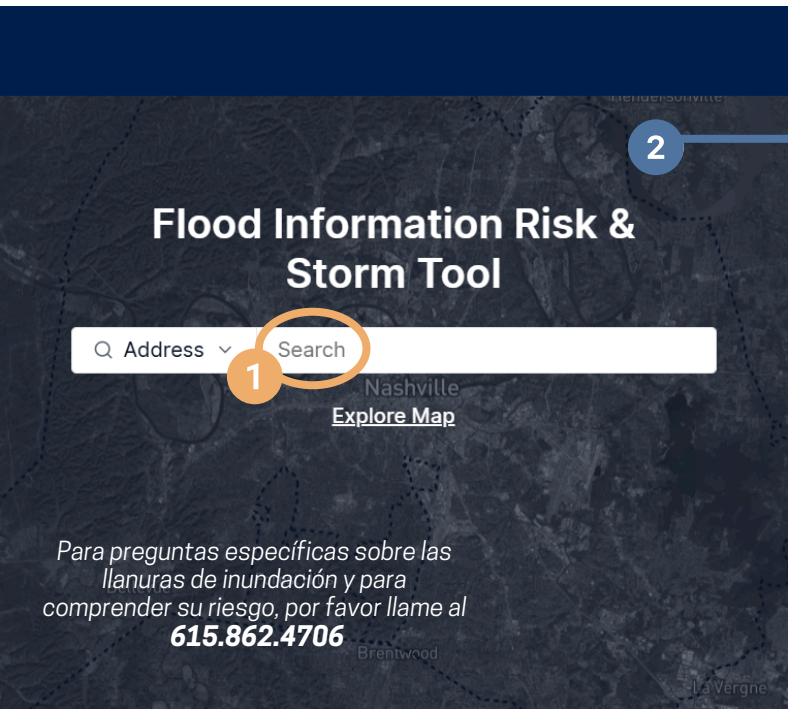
Hendersonville

2

Flood Information Risk & Storm Tool

Address Search

1

Nashville

Explore Map

Bellevue

Para preguntas específicas sobre las llanuras de inundación y para comprender su riesgo, por favor llame al **615.862.4706**

Brentwood

La Vergne